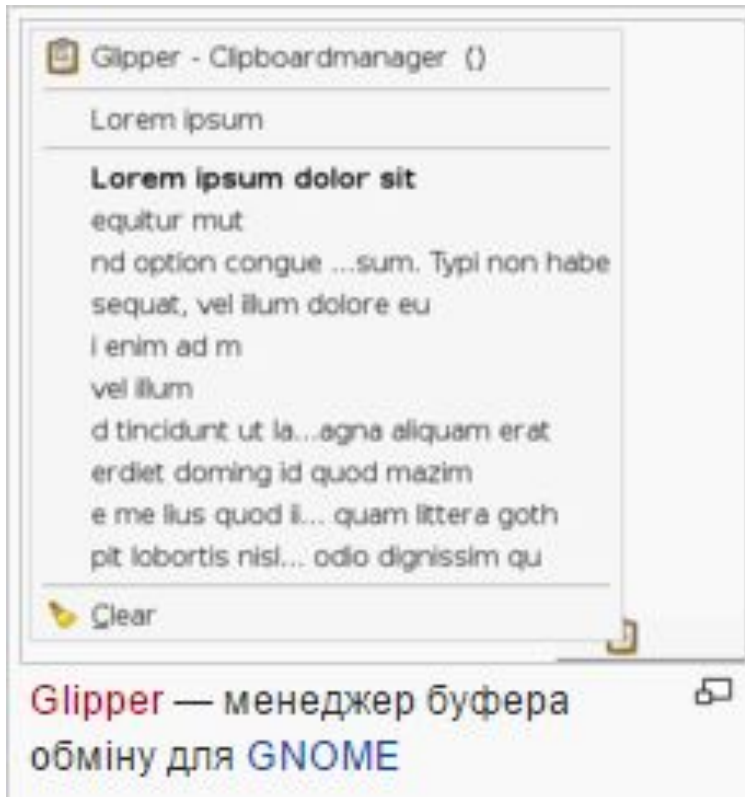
Glipper - Clipboardmanager ()

Lorem ipsum

**Lorem ipsum dolor sit**
equitur mut
nd option congue ...sum. Typi non habe
sequat, vel illum dolore eu
l enim ad m
vel illum
d tincidunt ut la...agna aliquam erat
erdiet doming id quod mazim
e me lius quod li... quam littera goth
pit lobortis nisl... odio dignissim qu

Clear

Glipper — менеджер буфера обміну для GNOME